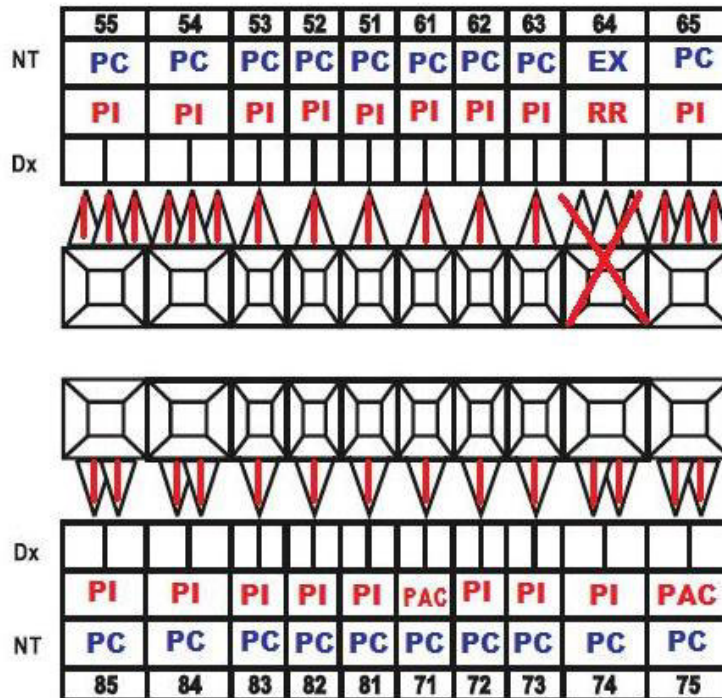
| | 55 | 54 | 53 | 52 | 51 | 61 | 62 | 63 | 64 | 65 |
|---|---|---|---|---|---|---|---|---|---|---|
| NT | PC | PC | PC | PC | PC | PC | PC | PC | EX | PC |
| | PI | PI | PI | PI | PI | PI | PI | PI | RR | PI |
| Dx | | | | | | | | | | |

| | | | | | | | | | | |
|---|---|---|---|---|---|---|---|---|---|---|
| Dx | | | | | | | | | | |
| | PI | PI | PI | PI | PI | PAC | PI | PI | PI | PAC |
| NT | PC | PC | PC | PC | PC | PC | PC | PC | PC | PC |
| | 85 | 84 | 83 | 82 | 81 | 71 | 72 | 73 | 74 | 75 |